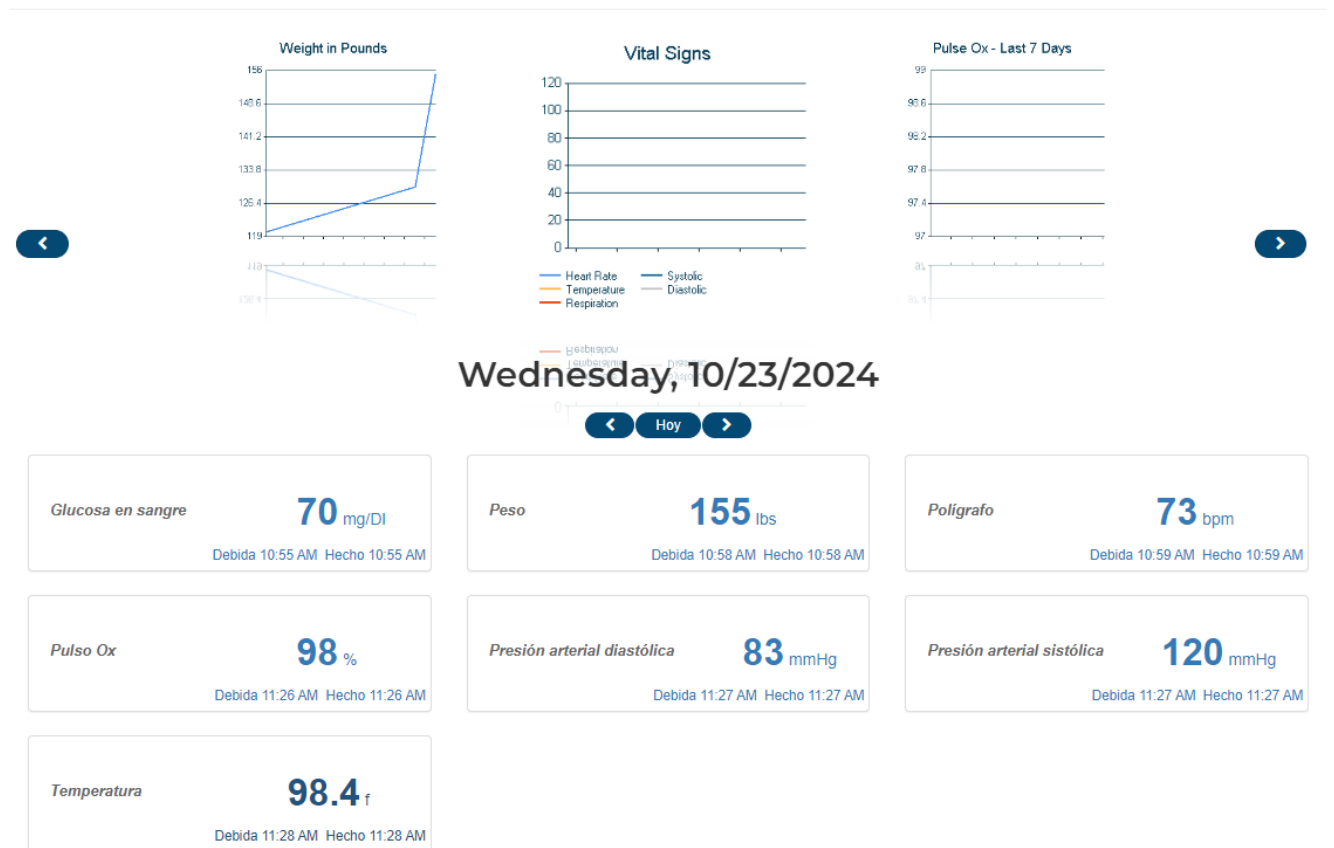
Weight in Pounds

156
148.6
141.2
133.8
126.4
119

Vital Signs

120
100
80
60
40
20
0

Heart Rate
Temperature
Respiration
Systolic
Diastolic

Pulse Ox - Last 7 Days

99
98.6
98.2
97.8
97.4
97

Wednesday, 10/23/2024

Hoy

Glucosa en sangre 70 mg/Dl
Debida 10:55 AM Hecho 10:55 AM

Peso 155 lbs
Debida 10:58 AM Hecho 10:58 AM

Polígrafo 73 bpm
Debida 10:59 AM Hecho 10:59 AM

Pulso Ox 98 %
Debida 11:26 AM Hecho 11:26 AM

Presión arterial diastólica 83 mmHg
Debida 11:27 AM Hecho 11:27 AM

Presión arterial sistólica 120 mmHg
Debida 11:27 AM Hecho 11:27 AM

Temperatura 98.4 f
Debida 11:28 AM Hecho 11:28 AM